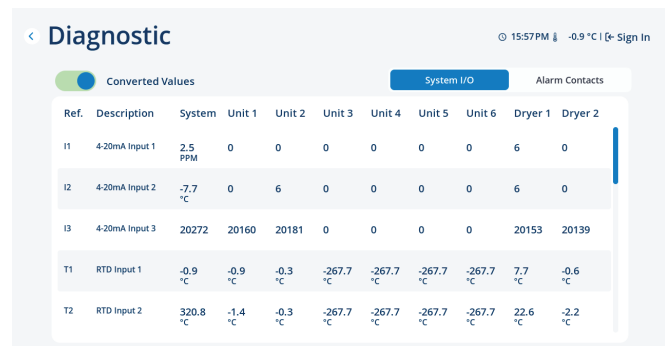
Diagnostic

15:57PM -0.9 °C | Sign In

Converted Values

System I/O | Alarm Contacts

| Ref. | Description | System | Unit 1 | Unit 2 | Unit 3 | Unit 4 | Unit 5 | Unit 6 | Dryer 1 | Dryer 2 |
|---|---|---|---|---|---|---|---|---|---|---|
| I1 | 4-20mA Input 1 | 2.5 PPM | 0 | 0 | 0 | 0 | 0 | 0 | 6 | 0 |
| I2 | 4-20mA Input 2 | -7.7 °C | 0 | 6 | 0 | 0 | 0 | 0 | 6 | 0 |
| I3 | 4-20mA Input 3 | 20272 | 20160 | 20181 | 0 | 0 | 0 | 0 | 20153 | 20139 |
| T1 | RTD Input 1 | -0.9 °C | -0.9 °C | -0.3 °C | -267.7 °C | -267.7 °C | -267.7 °C | -267.7 °C | 7.7 °C | -0.6 °C |
| T2 | RTD Input 2 | 320.8 °C | -1.4 °C | -0.3 °C | -267.7 °C | -267.7 °C | -267.7 °C | -267.7 °C | 22.6 °C | -2.2 °C |